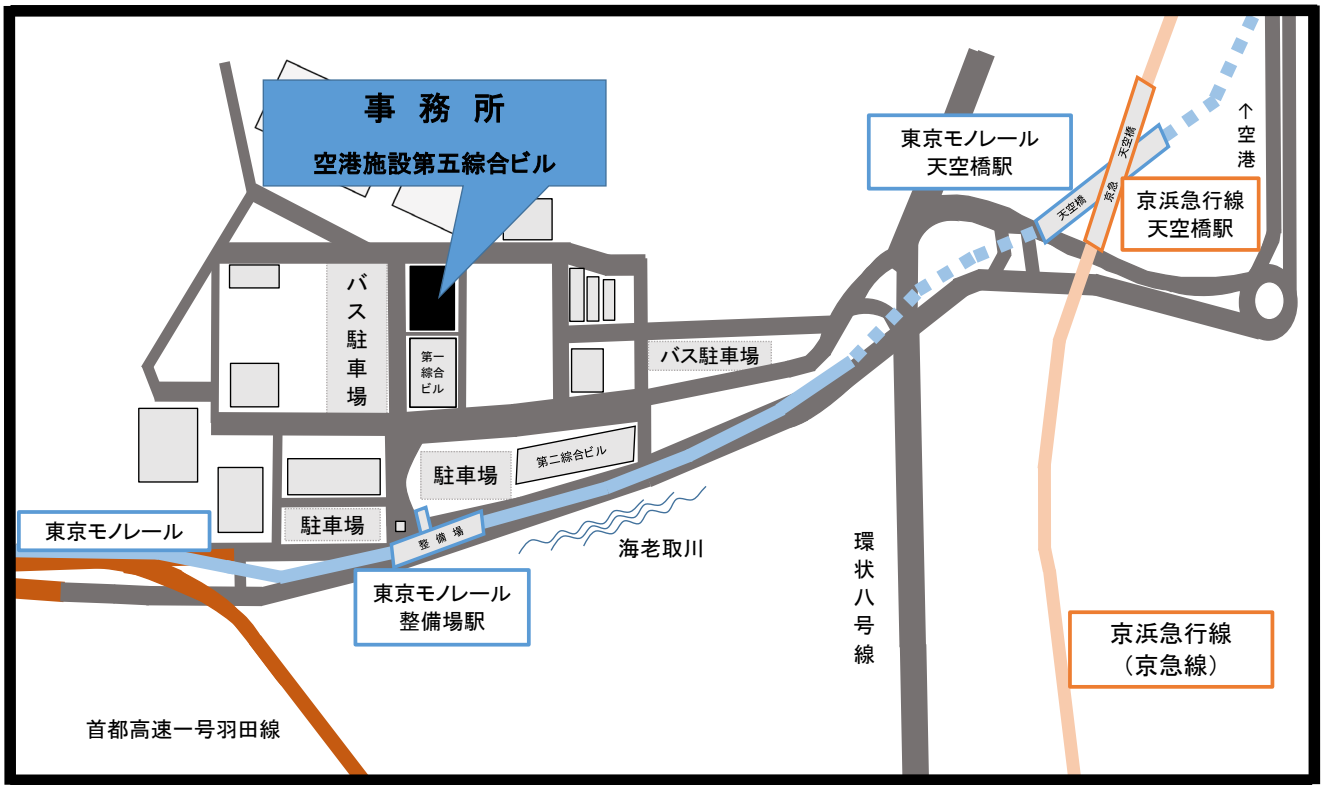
事務所
空港施設第五綜合ビル

東京モノレール
天空橋駅

↑
空
港

天空橋
京急
天空橋

京浜急行線
天空橋駅

バス
駐
車
場

第一
綜合
ビル

バス駐車場

第二綜合ビル

駐車場

駐車場

東京モノレール

整備場

海老取川

東京モノレール
整備場駅

環
状
八
号
線

京浜急行線
（京急線）

首都高速一号羽田線